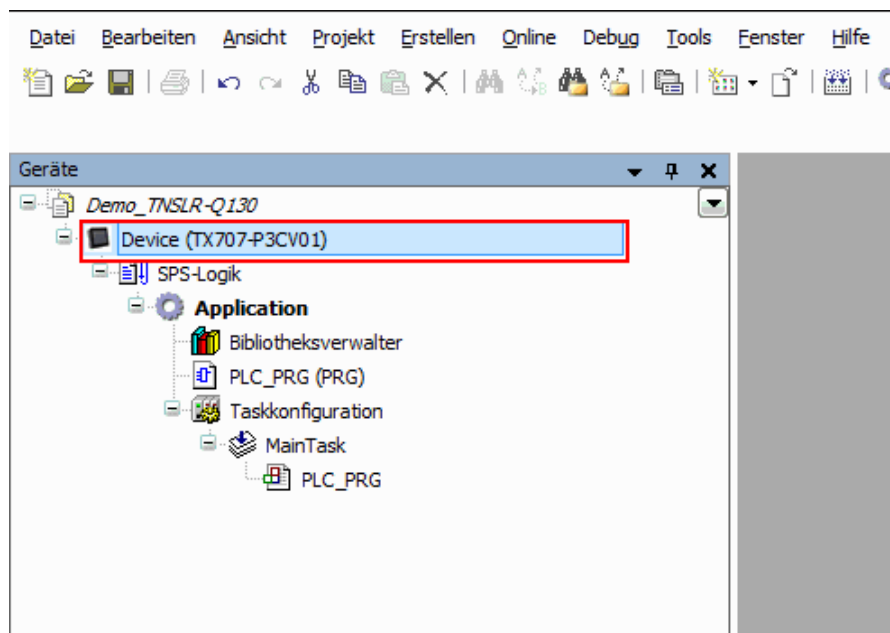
Datei Bearbeiten Ansicht Projekt Erstellen Online Debug Tools Fenster Hilfe

Geräte

Demo_TNSLR-Q130
Device (TX707-P3CV01)
SPS-Logik
Application
Bibliotheksverwalter
PLC_PRG (PRG)
Taskkonfiguration
MainTask
PLC_PRG